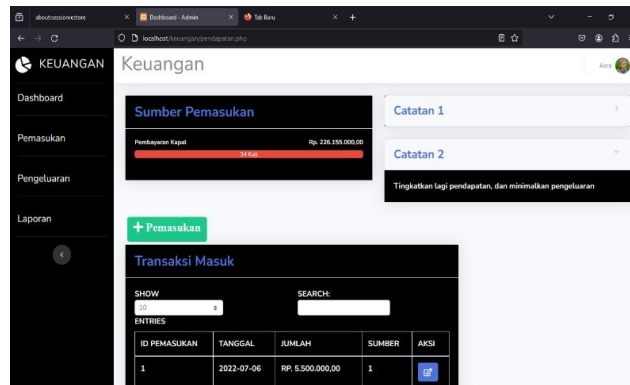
aboutsessionrestore
Dashboard - Admin
Tab Baru
localhost/keuangan/pendapatan.php

KEUANGAN
Keuangan
Aura

Dashboard
Pemasukan
Pengeluaran
Laporan

Sumber Pemasukan
Pembayaran Kapal
Rp. 226.155.000,00
34 Kali

Catatan 1
Catatan 2
Tingkatkan lagi pendapatan, dan minimalkan pengeluaran

+ Pemasukan

Transaksi Masuk
SHOW
10
ENTRIES
SEARCH:

| ID PEMASUKAN | TANGGAL | JUMLAH | SUMBER | AKSI |
|---|---|---|---|---|
| 1 | 2022-07-06 | RP. 5.500.000,00 | 1 | |